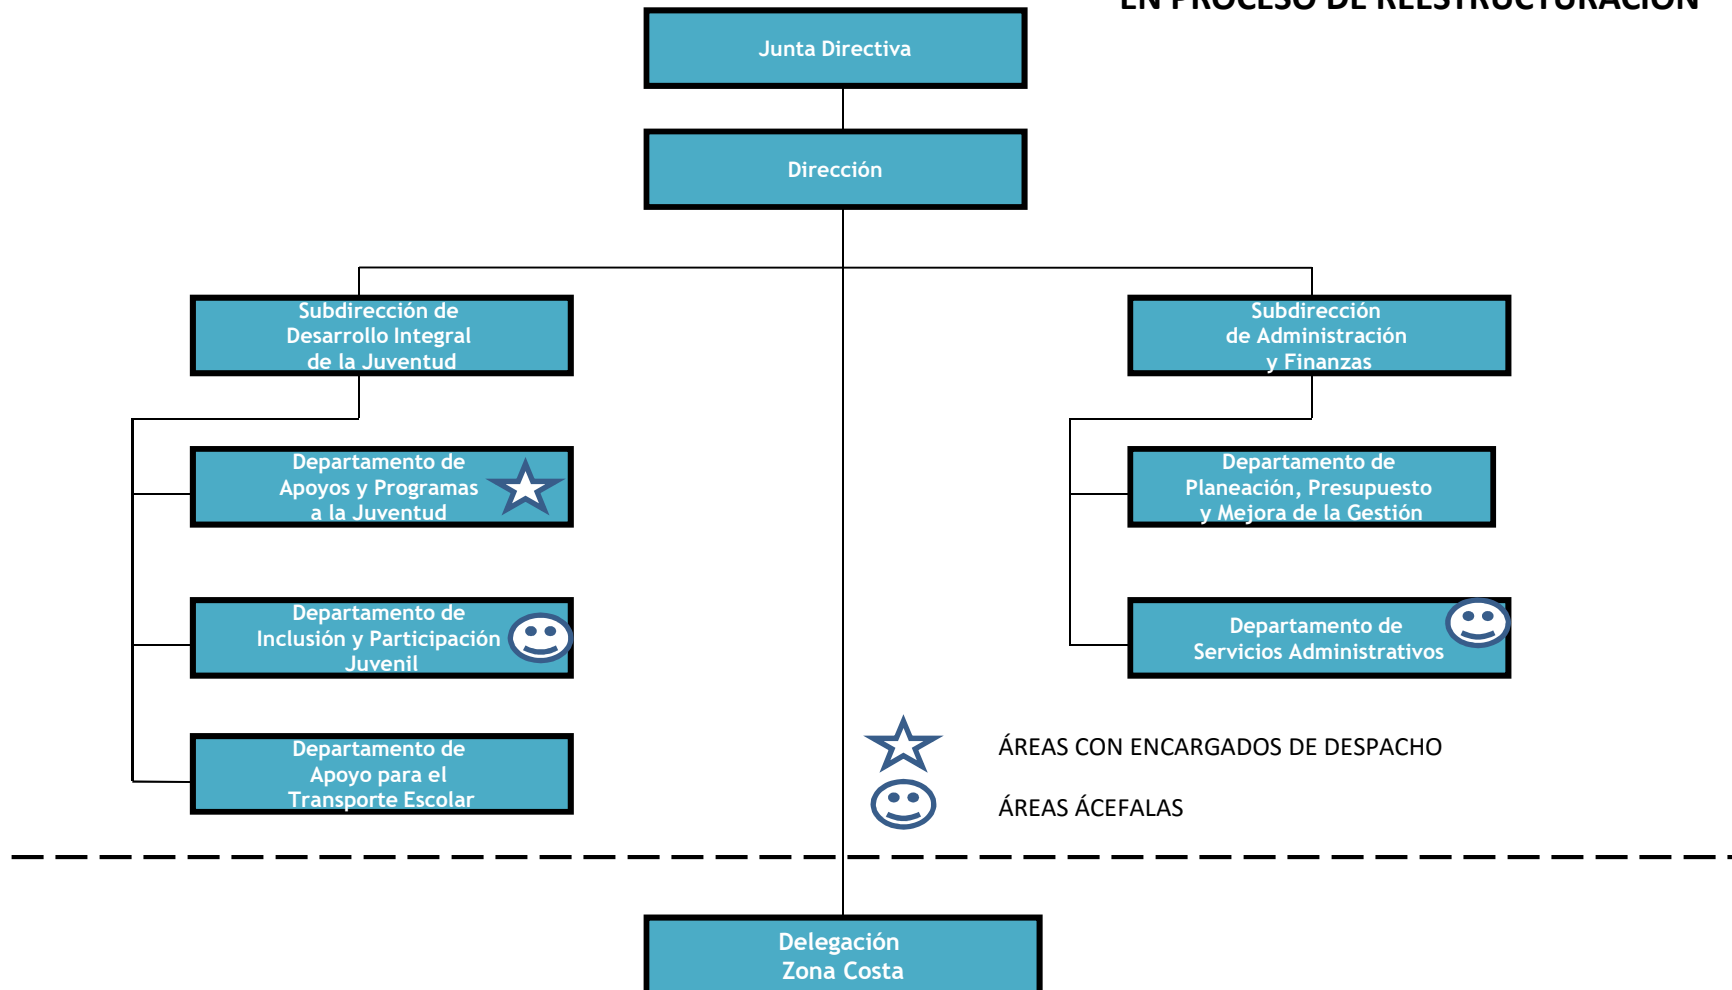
EN PROCESO DE REESTRUCTURACIÓN

Junta Directiva

Dirección

Subdirección de Desarrollo Integral de la Juventud

Departamento de Apoyos y Programas a la Juventud

Departamento de Inclusión y Participación Juvenil

Departamento de Apoyo para el Transporte Escolar

Subdirección de Administración y Finanzas

Departamento de Planeación, Presupuesto y Mejora de la Gestión

Departamento de Servicios Administrativos

ÁREAS CON ENCARGADOS DE DESPACHO

ÁREAS ÁCEFALAS

Delegación Zona Costa